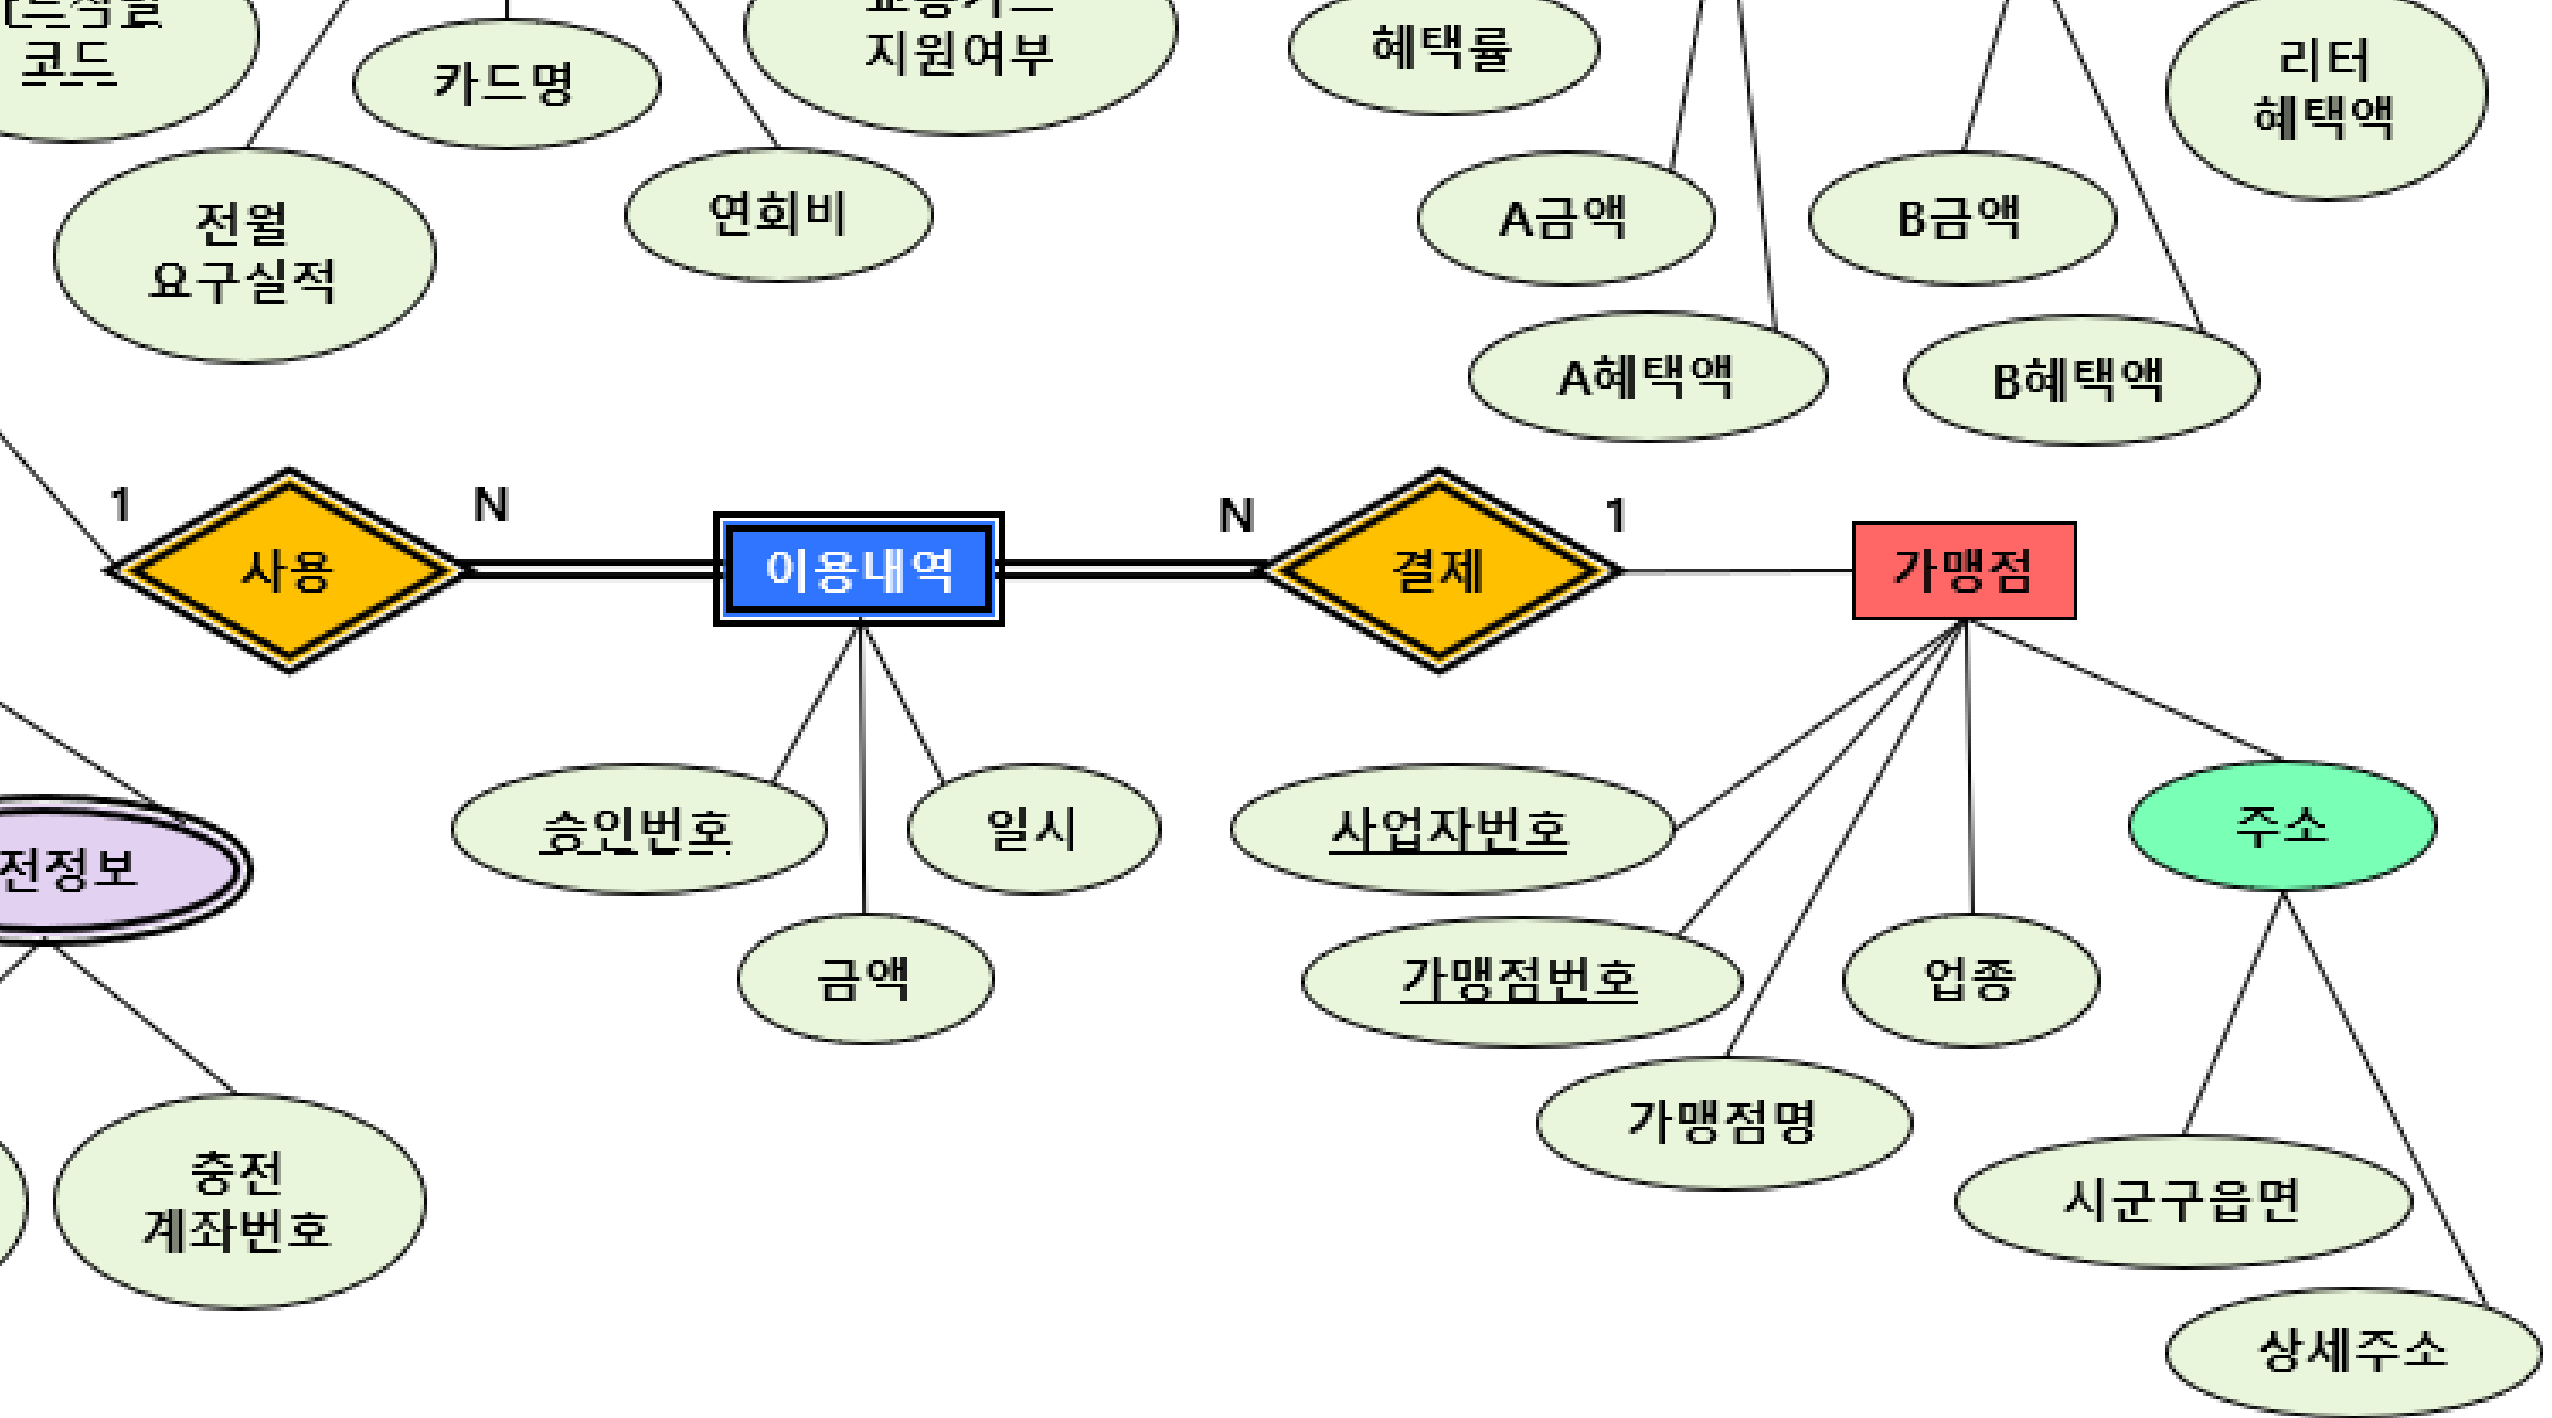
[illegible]
코드

카드명

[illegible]
지원여부

혜택률

리터
혜택액

전월
요구실적

연회비

A금액

B금액

A혜택액

B혜택액

1

사용

N

이용내역

N

결제

1

가맹점

승인번호

일시

금액

사업자번호

가맹점번호

업종

가맹점명

주소

시군구읍면

상세주소

전정보

충전
계좌번호